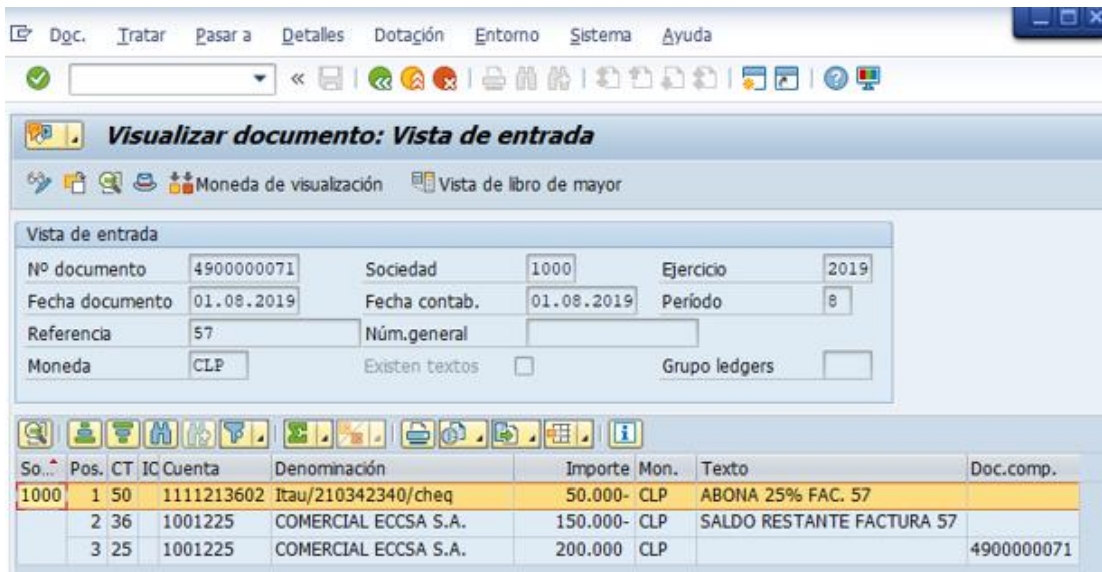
Doc. Tratar Pasar a Detalles Dotación Entorno Sistema Ayuda

Visualizar documento: Vista de entrada

Moneda de visualización Vista de libro de mayor

Vista de entrada

Nº documento 4900000071 Sociedad 1000 Ejercicio 2019
Fecha documento 01.08.2019 Fecha contab. 01.08.2019 Período 8
Referencia 57 Núm.general
Moneda CLP Existen textos Grupo ledgers

| So... | Pos. | CT | IC | Cuenta | Denominación | Importe | Mon. | Texto | Doc.comp. |
|---|---|---|---|---|---|---|---|---|---|
| 1000 | 1 | 50 | | 1111213602 | Itau/210342340/cheq | 50.000- | CLP | ABONA 25% FAC. 57 | |
| | 2 | 36 | | 1001225 | COMERCIAL ECCSA S.A. | 150.000- | CLP | SALDO RESTANTE FACTURA 57 | |
| | 3 | 25 | | 1001225 | COMERCIAL ECCSA S.A. | 200.000 | CLP | | 4900000071 |